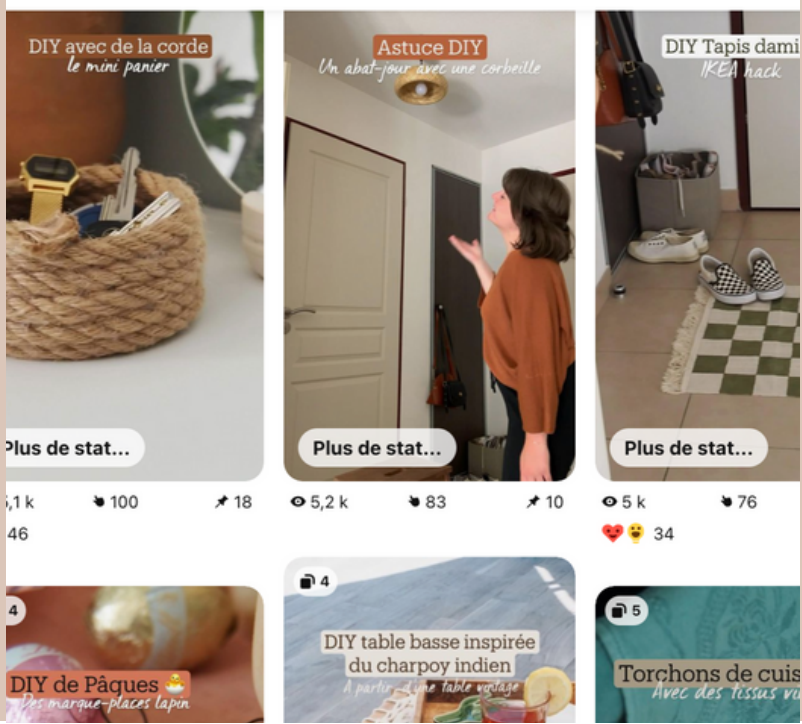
DIY avec de la corde
le mini panier

Plus de stat...

,1 k 100 18

46

Astuce DIY
Un abat-jour avec une corbeille

Plus de stat...

5,2 k 83 10

DIY Tapis dami
IKEA hack

Plus de stat...

5 k 76

34

4

DIY de Pâques
Des marque-places lapin

4

DIY table basse inspirée du charpoy indien
A partir d'une table vintage

5

Torchons de cuis
Avec des tissus v